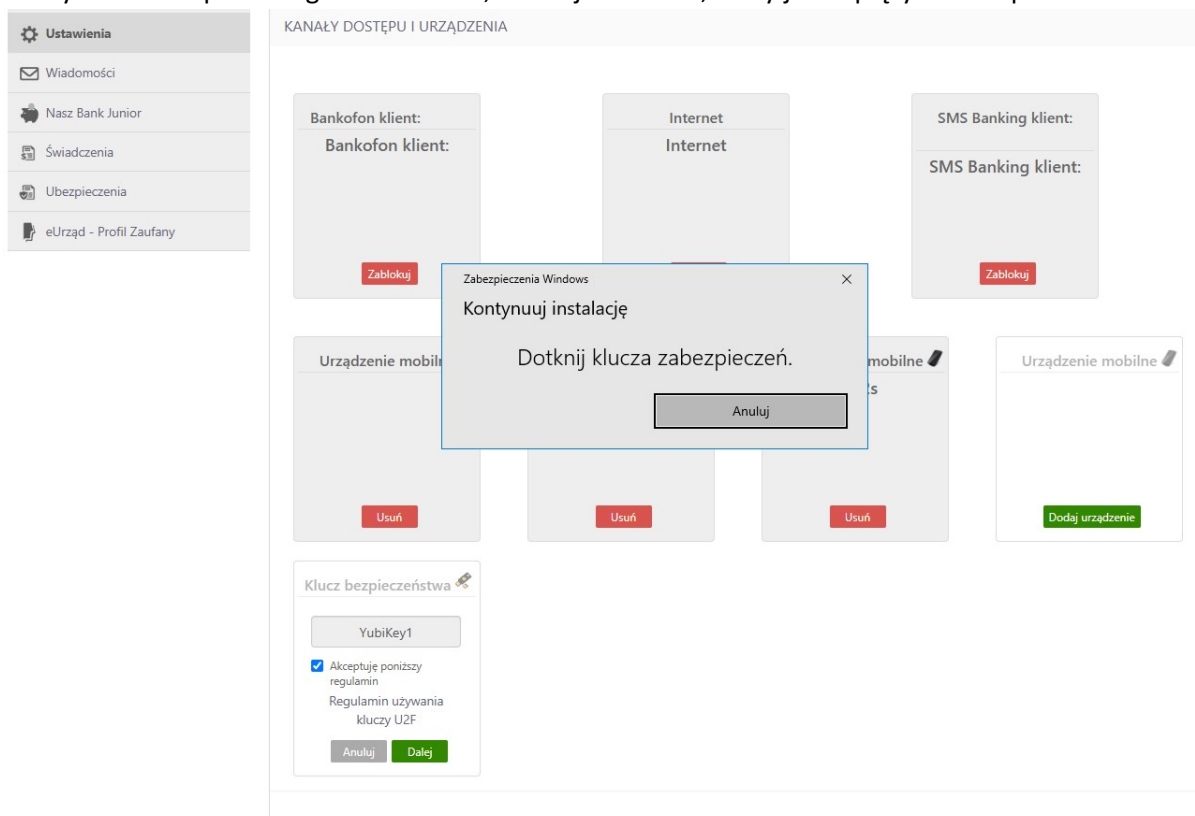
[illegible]

Ustawienia
Wiadomości
Nasz Bank Junior
Świadczenia
Ubezpieczenia
eUrząd - Profil Zaufany

KANAŁY DOSTĘPU I URZĄDZENIA

Bankofon klient:
Bankofon klient:
Zablokuj

Internet
Internet

SMS Banking klient:
SMS Banking klient:
Zablokuj

Urządzenie mobiln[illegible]
Usuń

Usuń

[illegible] mobilne
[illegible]s
Usuń

Urządzenie mobilne
Dodaj urządzenie

Klucz bezpieczeństwa
YubiKey1
Akceptuję poniższy regulamin
Regulamin używania kluczy U2F
Anuluj
Dalej

Zabezpieczenia Windows
Kontynuuj instalację
Dotknij klucza zabezpieczeń.
Anuluj